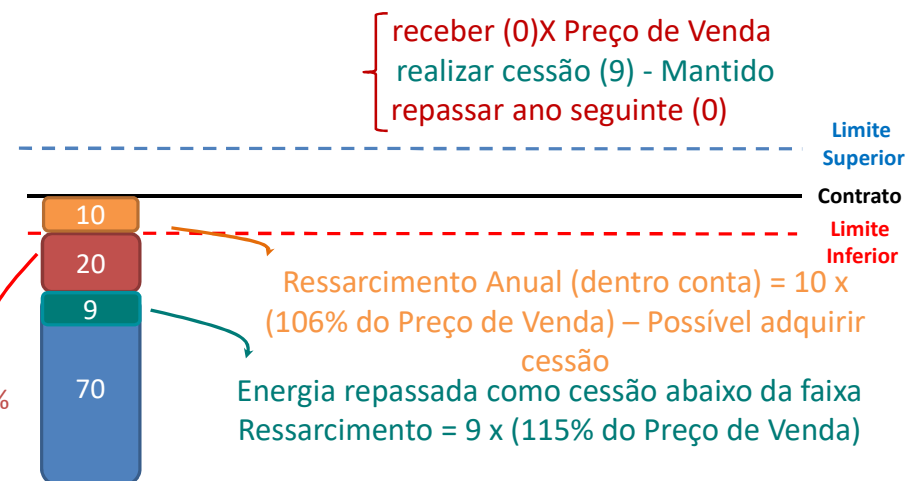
receber (0)X Preço de Venda
realizar cessão (9) - Mantido
repassar ano seguinte (0)

Limite Superior

Contrato

Limite Inferior

10

20

9

70

%

Ressarcimento Anual (dentro conta) = 10 x (106% do Preço de Venda) – Possível adquirir cessão

Energia repassada como cessão abaixo da faixa
Ressarcimento = 9 x (115% do Preço de Venda)